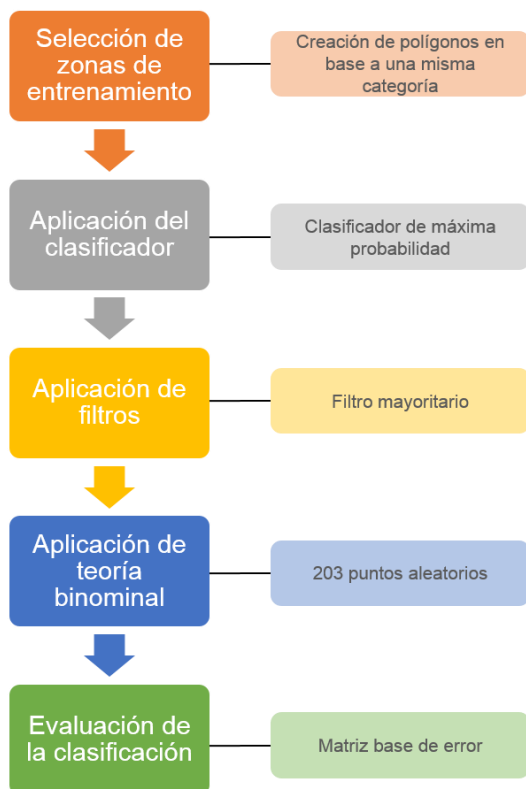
Selección de zonas de entrenamiento

Creación de polígonos en base a una misma categoría

Aplicación del clasificador

Clasificador de máxima probabilidad

Aplicación de filtros

Filtro mayoritario

Aplicación de teoría binominal

203 puntos aleatorios

Evaluación de la clasificación

Matriz base de error